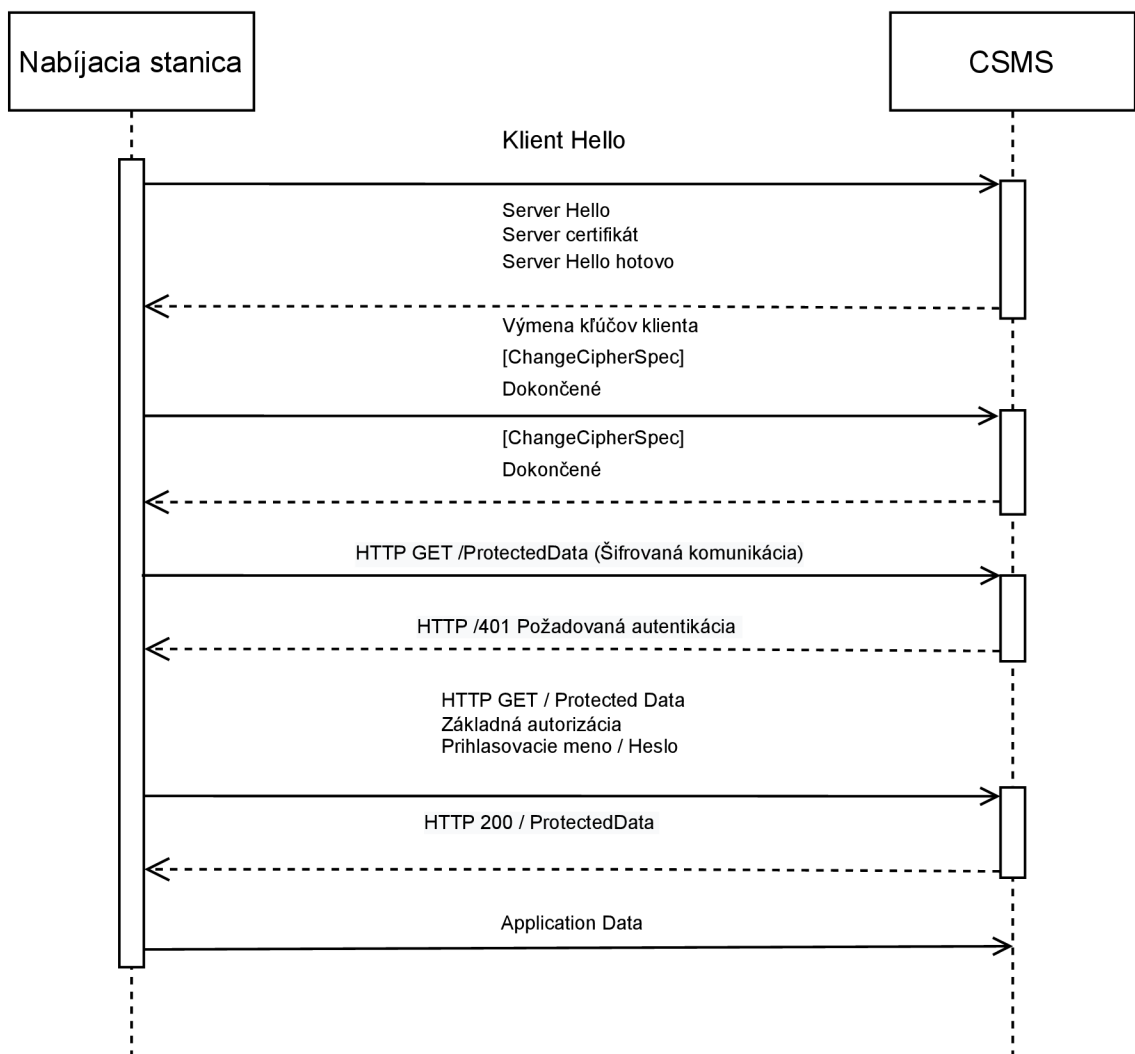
Nabíjacia stanica

CSMS

Klient Hello

Server Hello
Server certifikát
Server Hello hotovo

Výmena kľúčov klienta
[ChangeCipherSpec]
Dokončené

[ChangeCipherSpec]
Dokončené

HTTP GET /ProtectedData (Šifrovaná komunikácia)

HTTP /401 Požadovaná autentikácia

HTTP GET / Protected Data
Základná autorizácia
Prihlasovacie meno / Heslo

HTTP 200 / ProtectedData

Application Data